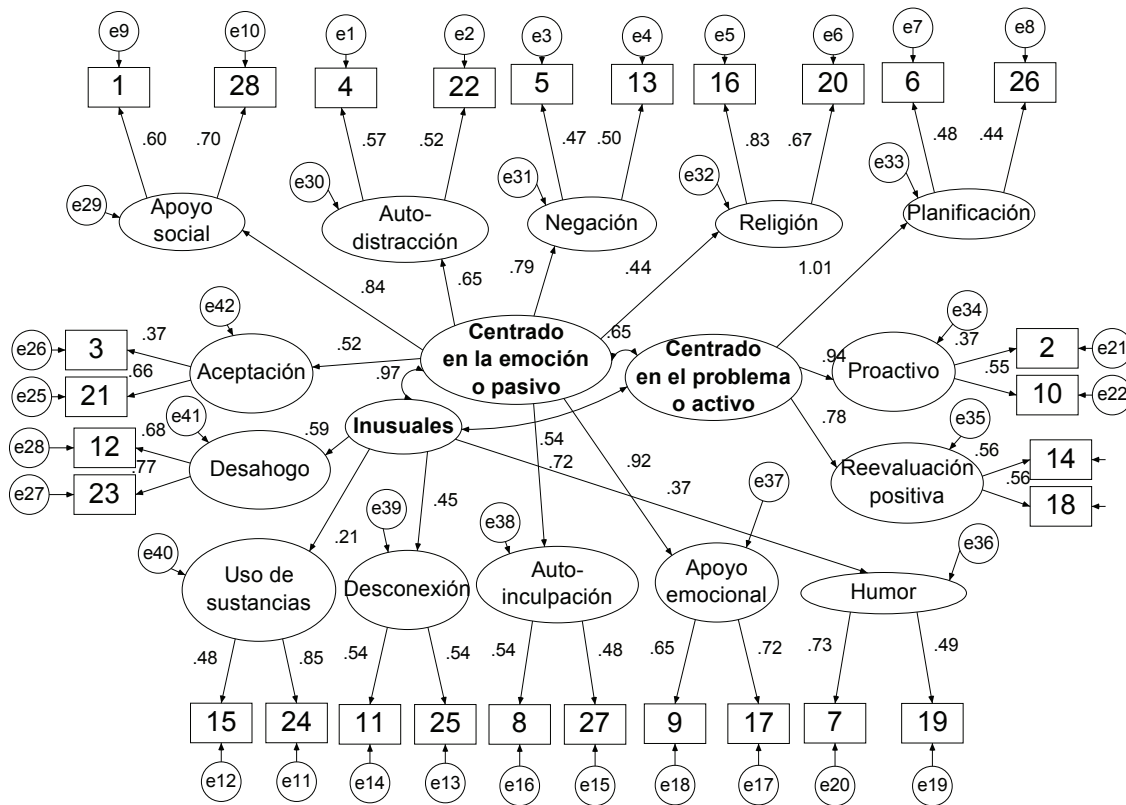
e9 e10 e1 e2 e3 e4 e5 e6 e7 e8

1 28 4 22 5 13 16 20 6 26

.60 .70 .57 .52 .47 .50 .83 .67 .48 .44

e29 Apoyo social

e30 Auto-distracción

e31 Negación

e32 Religión

e33 Planificación

.84 .65 .79 .44 1.01

e42 .37

e26 3 Aceptación .52

e25 21 .66

Centrado en la emoción o pasivo

.65

Centrado en el problema o activo

e34 .37 .94 Proactivo 2 e21 .55 10 e22

.97

Inusuales

e28 12 .68 e41 .59 Desahogo

e27 23 .77

.54 .72 .92 .37 .78

e35 Reevaluación positiva .56 14 .56 18

e37

e39 .45

e38

e36

e40 .21

Uso de sustancias

Desconexión

Auto-inculpación

Apoyo emocional

Humor

.48 .85 .54 .54 .54 .48 .65 .72 .73 .49

15 24 11 25 8 27 9 17 7 19

e12 e11 e14 e13 e16 e15 e18 e17 e20 e19